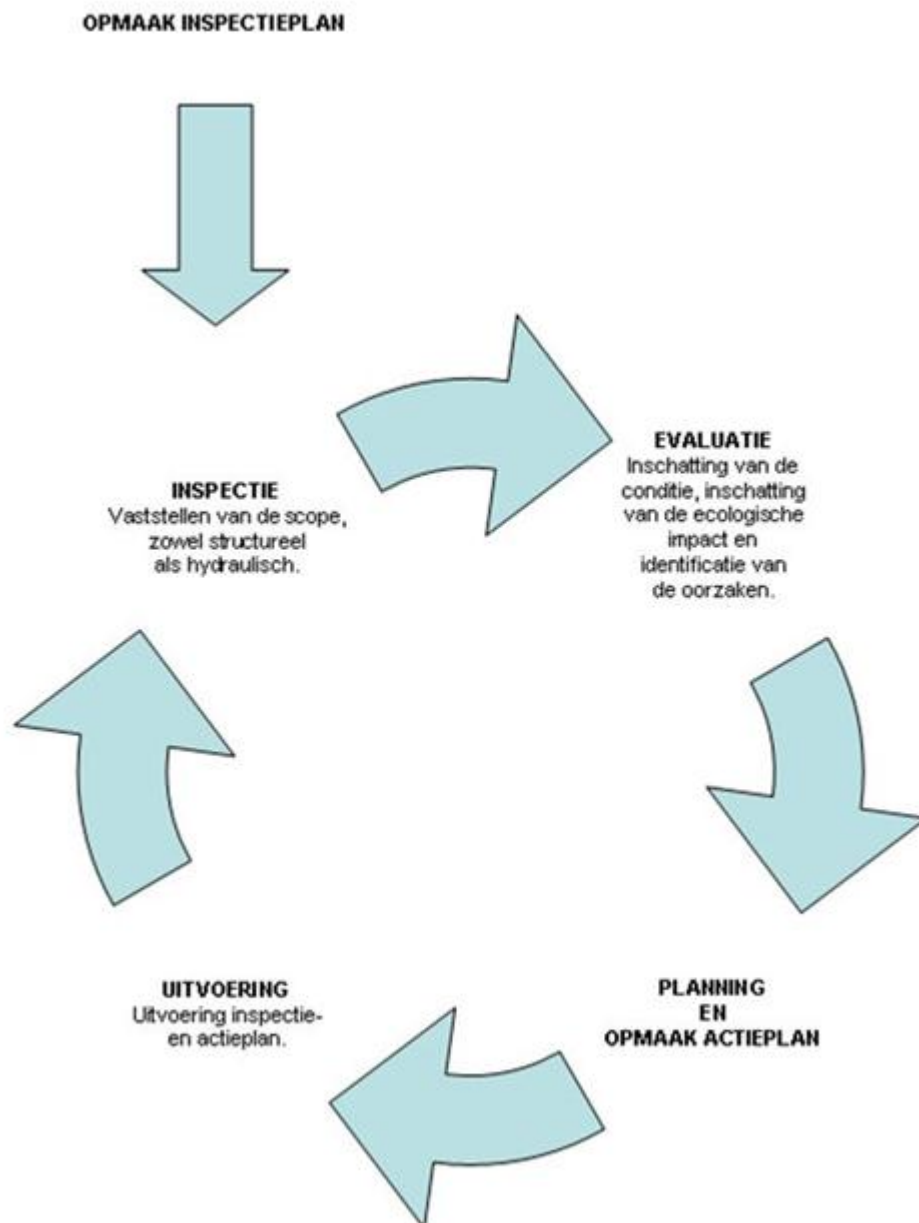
OPMAAK INSPECTIEPLAN

EVALUATIE
Inschatting van de conditie, inschatting van de ecologische impact en identificatie van de oorzaken.

INSPECTIE
Vaststellen van de scope, zowel structureel als hydraulisch.

UITVOERING
Uitvoering inspectie- en actieplan.

PLANNING
EN
OPMAAK ACTIEPLAN